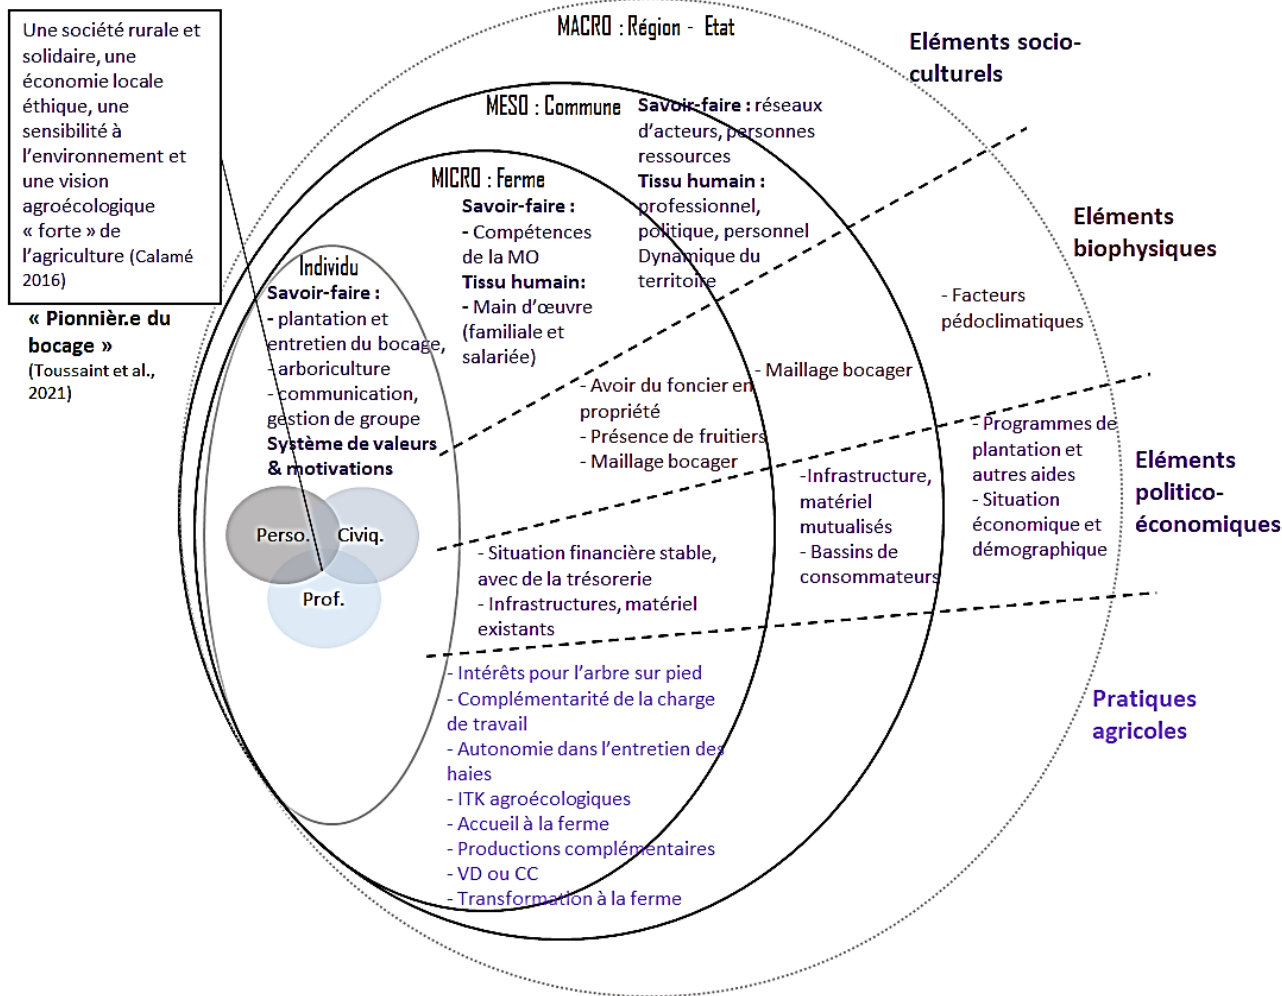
Une société rurale et solidaire, une économie locale éthique, une sensibilité à l'environnement et une vision agroécologique « forte » de l'agriculture (Calamé 2016)

« Pionnièr.e du bocage »
(Toussaint et al., 2021)

MACRO : Région - Etat

Eléments socio-culturels

MESO : Commune

Savoir-faire : réseaux d'acteurs, personnes ressources
Tissu humain : professionnel, politique, personnel
Dynamique du territoire

MICRO : Ferme

Savoir-faire :
- Compétences de la MO
Tissu humain:
- Main d'œuvre (familiale et salariée)

Individu
Savoir-faire :
- plantation et entretien du bocage,
- arboriculture
- communication, gestion de groupe
Système de valeurs & motivations

Perso.
Civiq.
Prof.

Eléments biophysiques

- Facteurs pédoclimatiques

- Maillage bocager

- Avoir du foncier en propriété
- Présence de fruitiers
- Maillage bocager

Eléments politico-économiques

- Programmes de plantation et autres aides
- Situation économique et démographique

-Infrastructure, matériel mutualisés
- Bassins de consommateurs

- Situation financière stable, avec de la trésorerie
- Infrastructures, matériel existants

Pratiques agricoles

- Intérêts pour l'arbre sur pied
- Complémentarité de la charge de travail
- Autonomie dans l'entretien des haies
- ITK agroécologiques
- Accueil à la ferme
- Productions complémentaires
- VD ou CC
- Transformation à la ferme